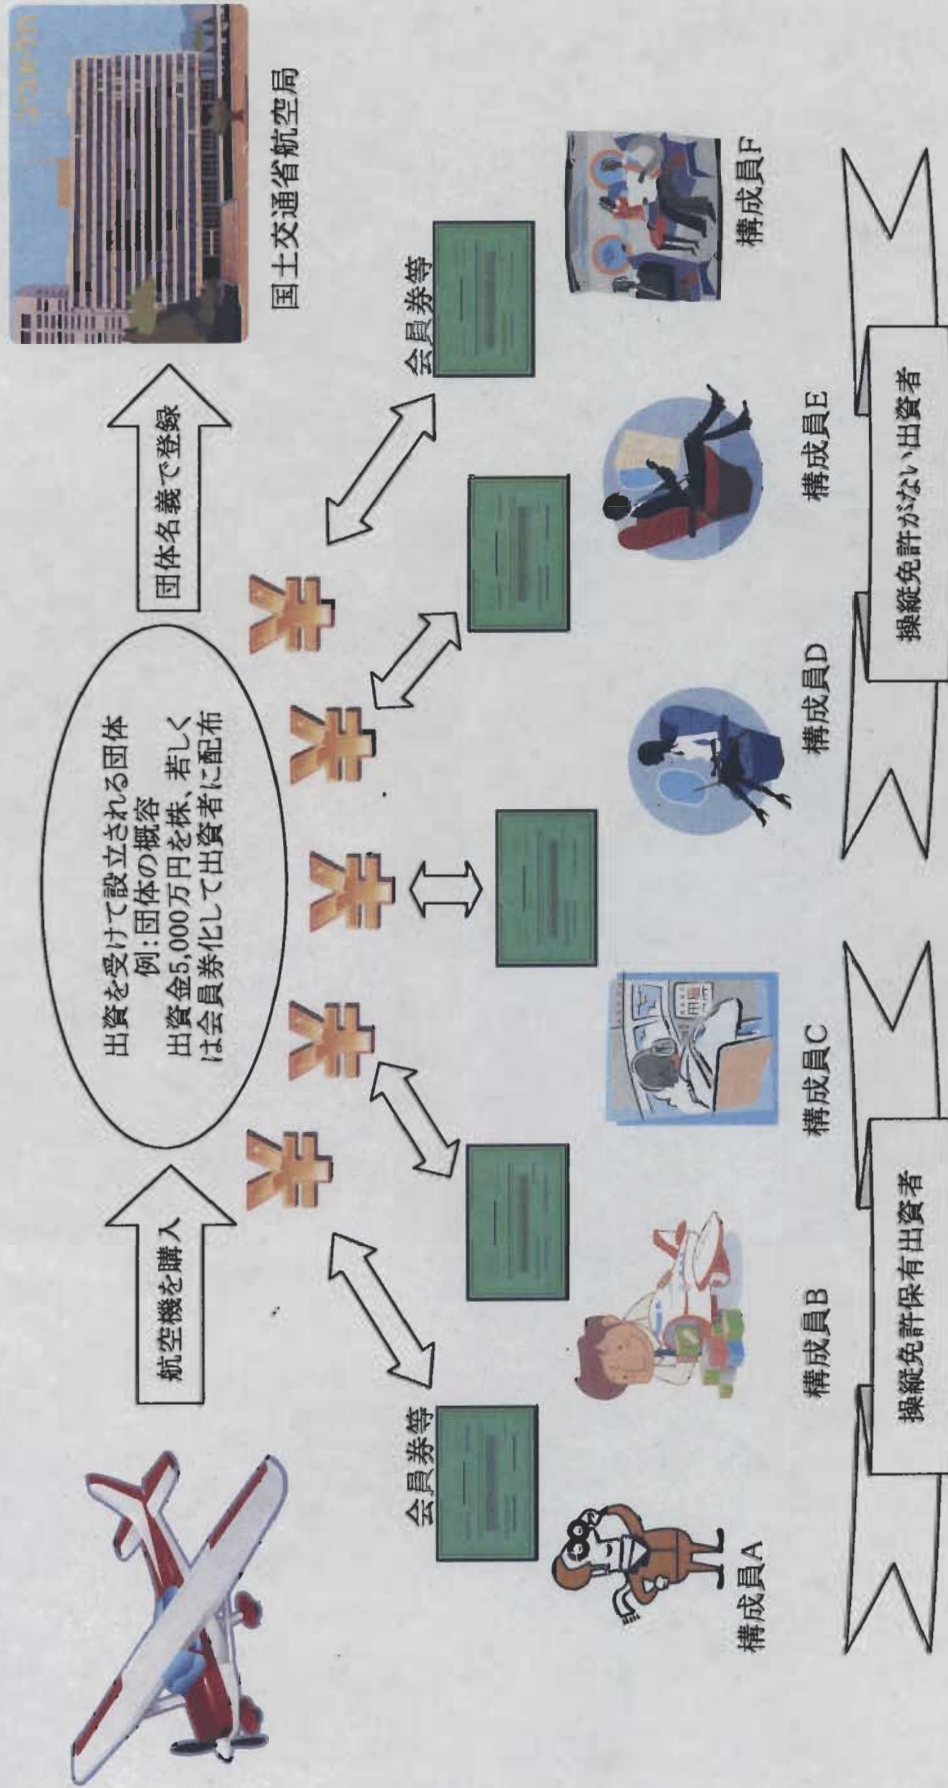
航空機を購入

出資を受けて設立される団体
例:団体の概容
出資金5,000万円を株、若しくは会員券化して出資者に配布

団体名義で登録

国土交通省航空局

会員券等

会員券等

構成員A

構成員B

構成員C

構成員D

構成員E

構成員F

操縦免許保有出資者

操縦免許がない出資者